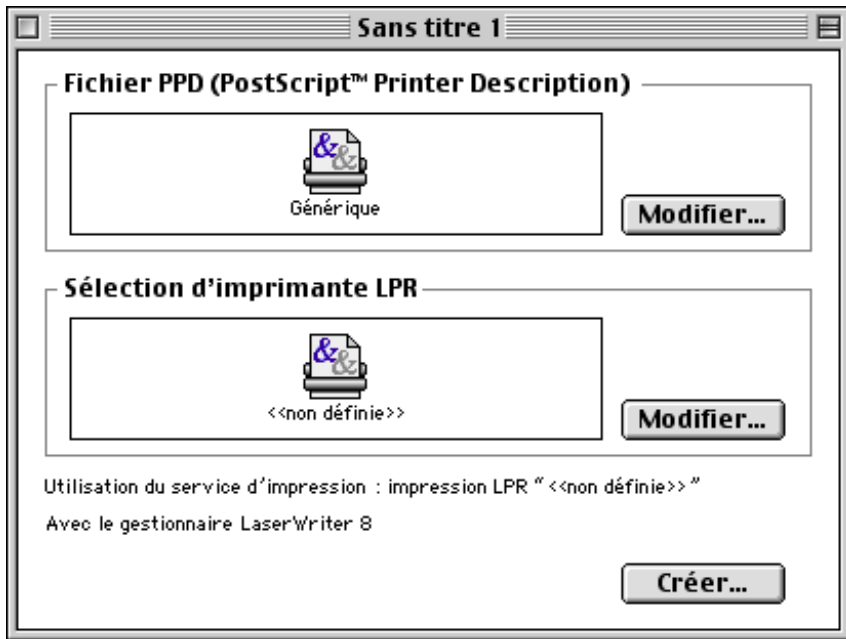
Sans titre 1

Fichier PPD (PostScript™ Printer Description)

Générique

Modifier...

Sélection d'imprimante LPR

<<non définie>>

Modifier...

Utilisation du service d'impression : impression LPR "<<non définie>>"

Avec le gestionnaire LaserWriter 8

Créer...